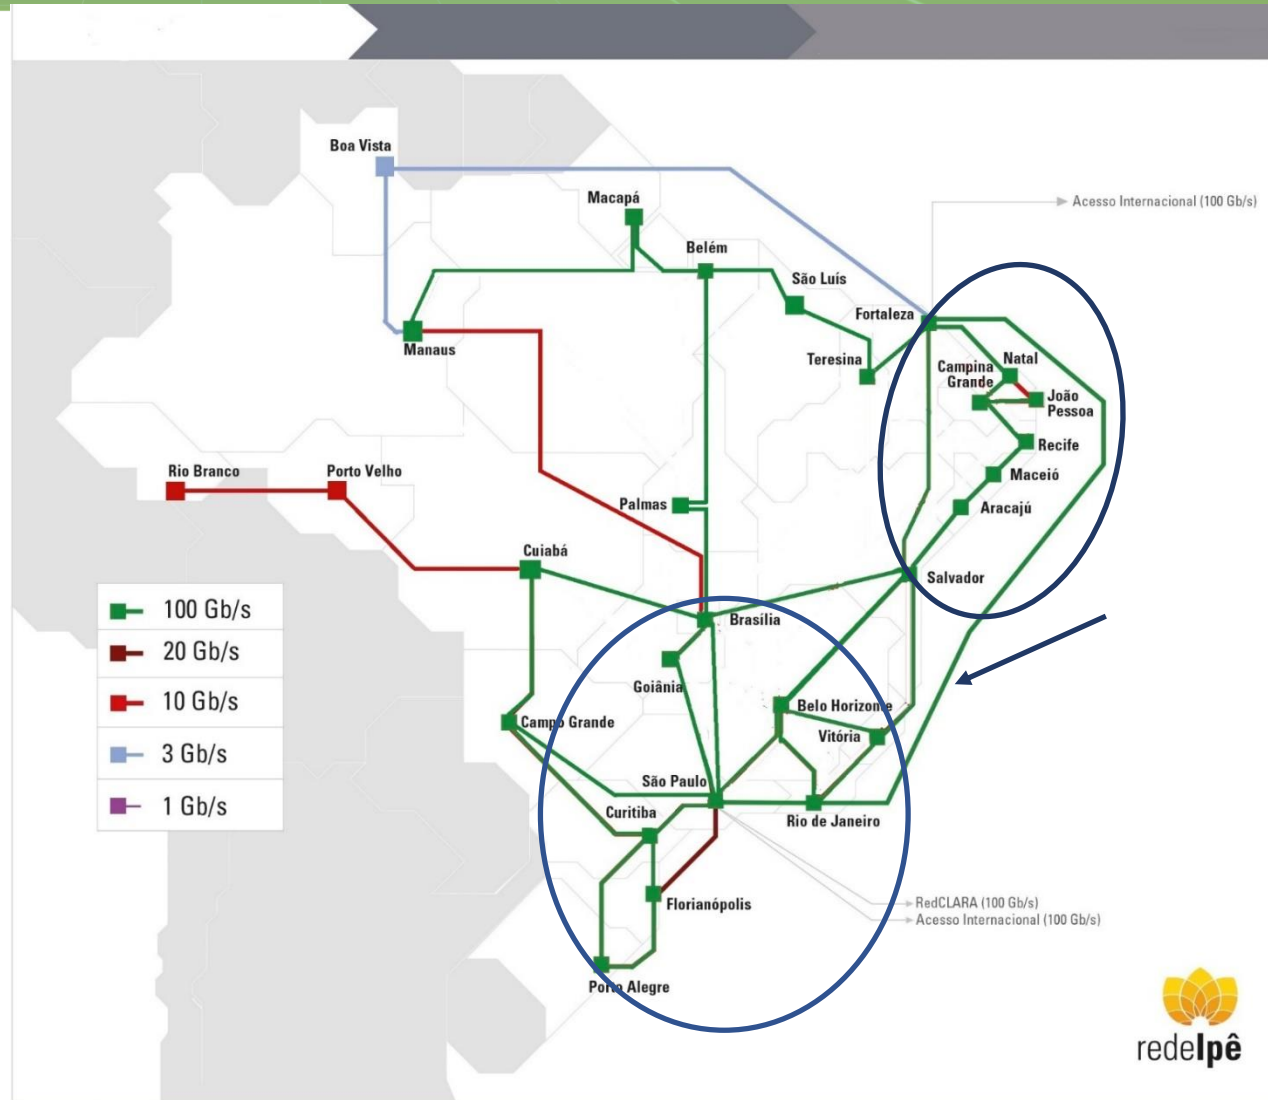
Boa Vista

Macapá

Belém

São Luís

Acesso Internacional (100 Gb/s)

Fortaleza

Manaus

Teresina

Campina Grande

Natal

João Pessoa

Recife

Maceió

Aracajú

Rio Branco

Porto Velho

Palmas

Cuiabá

Salvador

Brasília

Goiânia

Campo Grande

Belo Horizonte

Vitória

São Paulo

Curitiba

Rio de Janeiro

Florianópolis

RedCLARA (100 Gb/s)
Acesso Internacional (100 Gb/s)

Porto Alegre

100 Gb/s
20 Gb/s
10 Gb/s
3 Gb/s
1 Gb/s

redeIpê